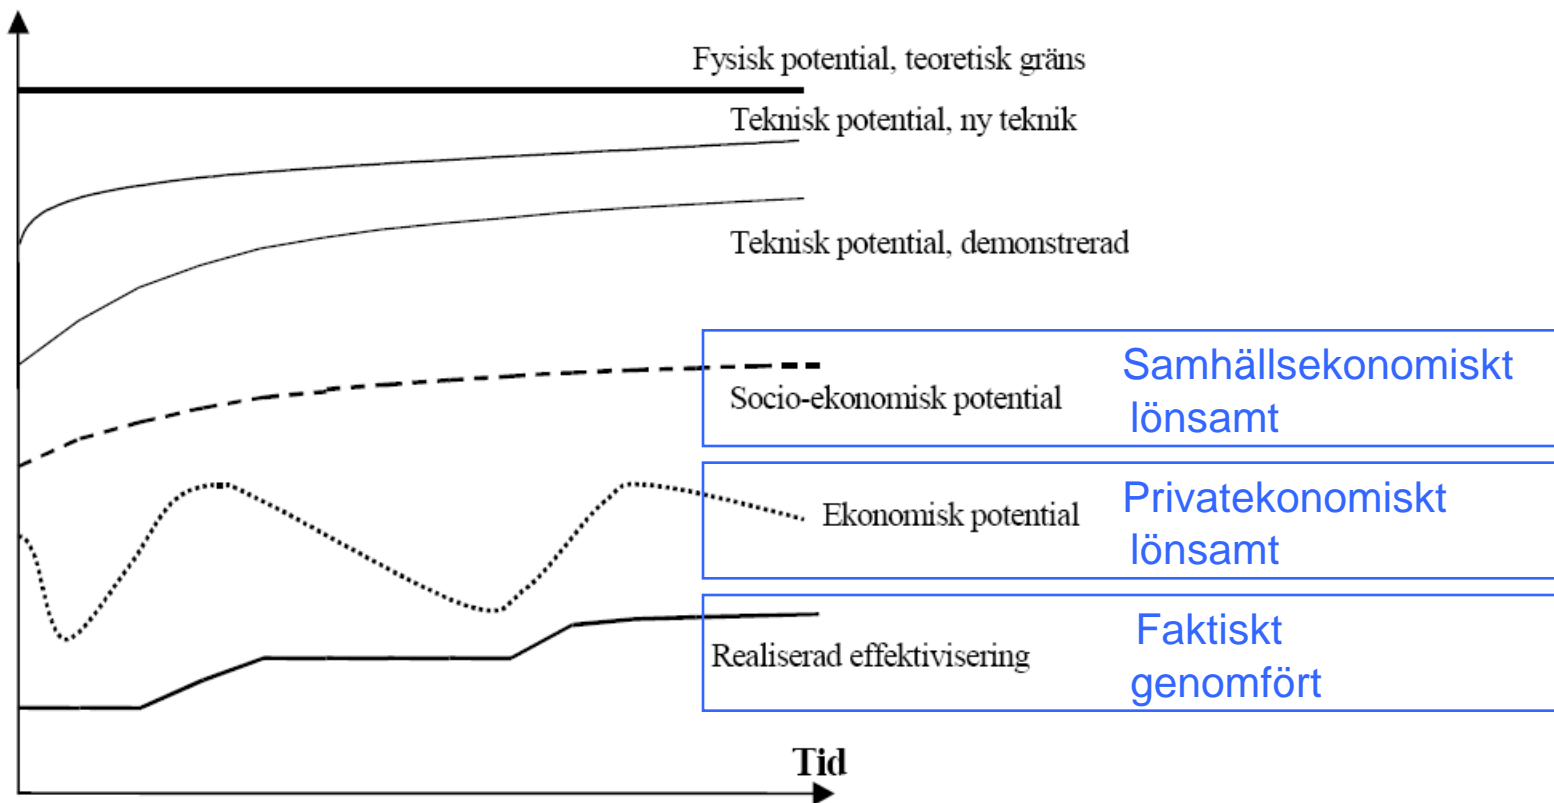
Fysisk potential, teoretisk gräns

Teknisk potential, ny teknik

Teknisk potential, demonstrerad

Socio-ekonomisk potential

Samhällsekonomiskt lönsamt

Ekonomisk potential

Privatekonomiskt lönsamt

Realiserad effektivisering

Faktiskt genomfört

Tid